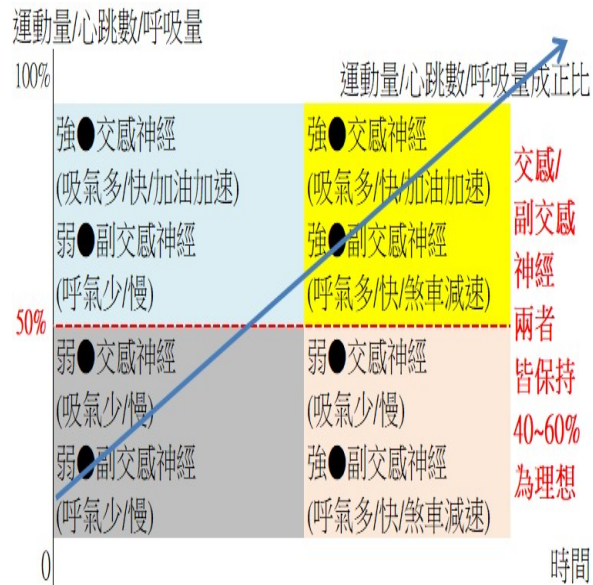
運動量/心跳數/呼吸量

100%

運動量/心跳數/呼吸量成正比

強●交感神經
(吸氣多/快/加油加速)
弱●副交感神經
(呼氣少/慢)

強●交感神經
(吸氣多/快/加油加速)
強●副交感神經
(呼氣多/快/煞車減速)

交感/副交感神經兩者皆保持40~60%為理想

50%

弱●交感神經
(吸氣少/慢)
弱●副交感神經
(呼氣少/慢)

弱●交感神經
(吸氣少/慢)
強●副交感神經
(呼氣多/快/煞車減速)

0

時間